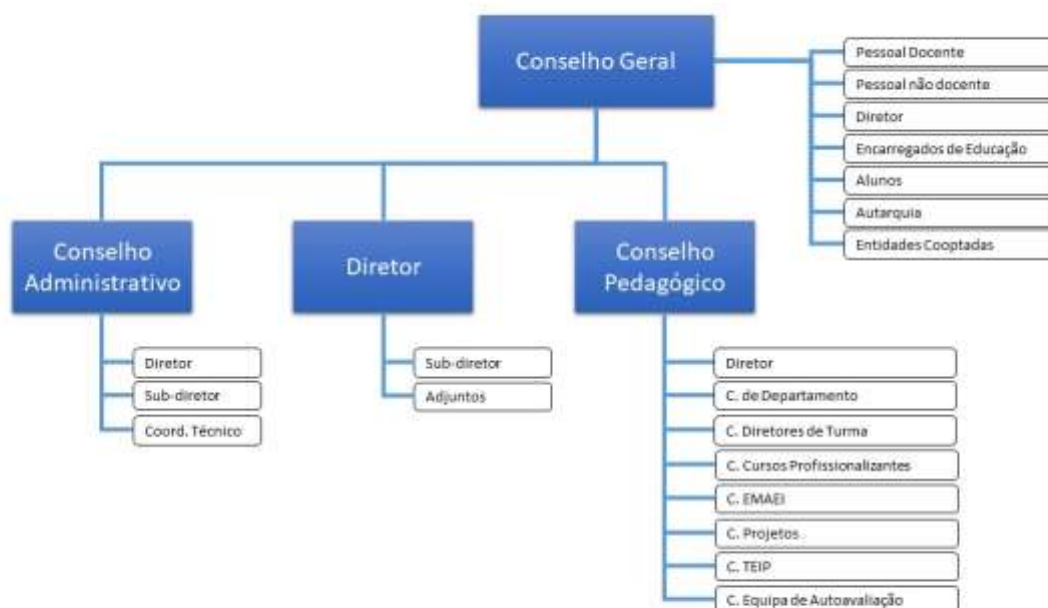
Conselho Geral

Pessoal Docente
Pessoal não docente
Diretor
Encarregados de Educação
Alunos
Autarquia
Entidades Cooptadas

Conselho Administrativo

Diretor
Sub-diretor
Coord. Técnico

Diretor

Sub-diretor
Adjuntos

Conselho Pedagógico

Diretor
C. de Departamento
C. Diretores de Turma
C. Cursos Profissionalizantes
C. EMAEI
C. Projetos
C. TEIP
C. Equipa de Autoavaliação